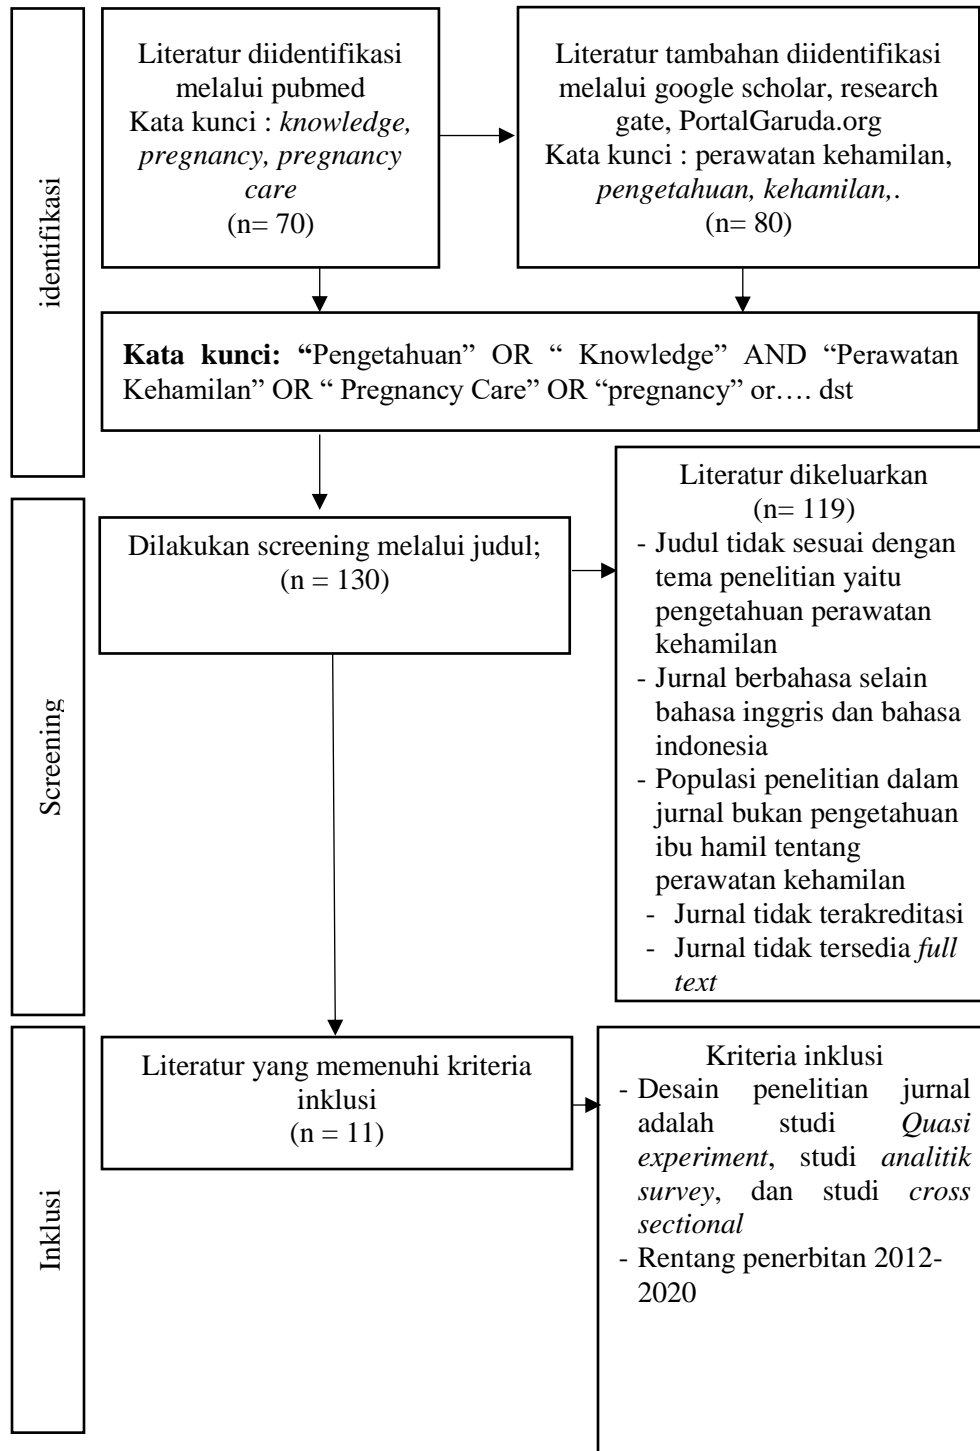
identifikasi

Literatur diidentifikasi melalui pubmed
Kata kunci : knowledge, pregnancy, pregnancy care
(n= 70)

Literatur tambahan diidentifikasi melalui google scholar, research gate, PortalGaruda.org
Kata kunci : perawatan kehamilan, pengetahuan, kehamilan,.
(n= 80)

Kata kunci: "Pengetahuan" OR " Knowledge" AND "Perawatan Kehamilan" OR " Pregnancy Care" OR "pregnancy" or…. dst

Screening

Dilakukan screening melalui judul;
(n = 130)

Literatur dikeluarkan
(n= 119)
- Judul tidak sesuai dengan tema penelitian yaitu pengetahuan perawatan kehamilan
- Jurnal berbahasa selain bahasa inggris dan bahasa indonesia
- Populasi penelitian dalam jurnal bukan pengetahuan ibu hamil tentang perawatan kehamilan
- Jurnal tidak terakreditasi
- Jurnal tidak tersedia full text

Inklusi

Literatur yang memenuhi kriteria inklusi
(n = 11)

Kriteria inklusi
- Desain penelitian jurnal adalah studi Quasi experiment, studi analitik survey, dan studi cross sectional
- Rentang penerbitan 2012-2020